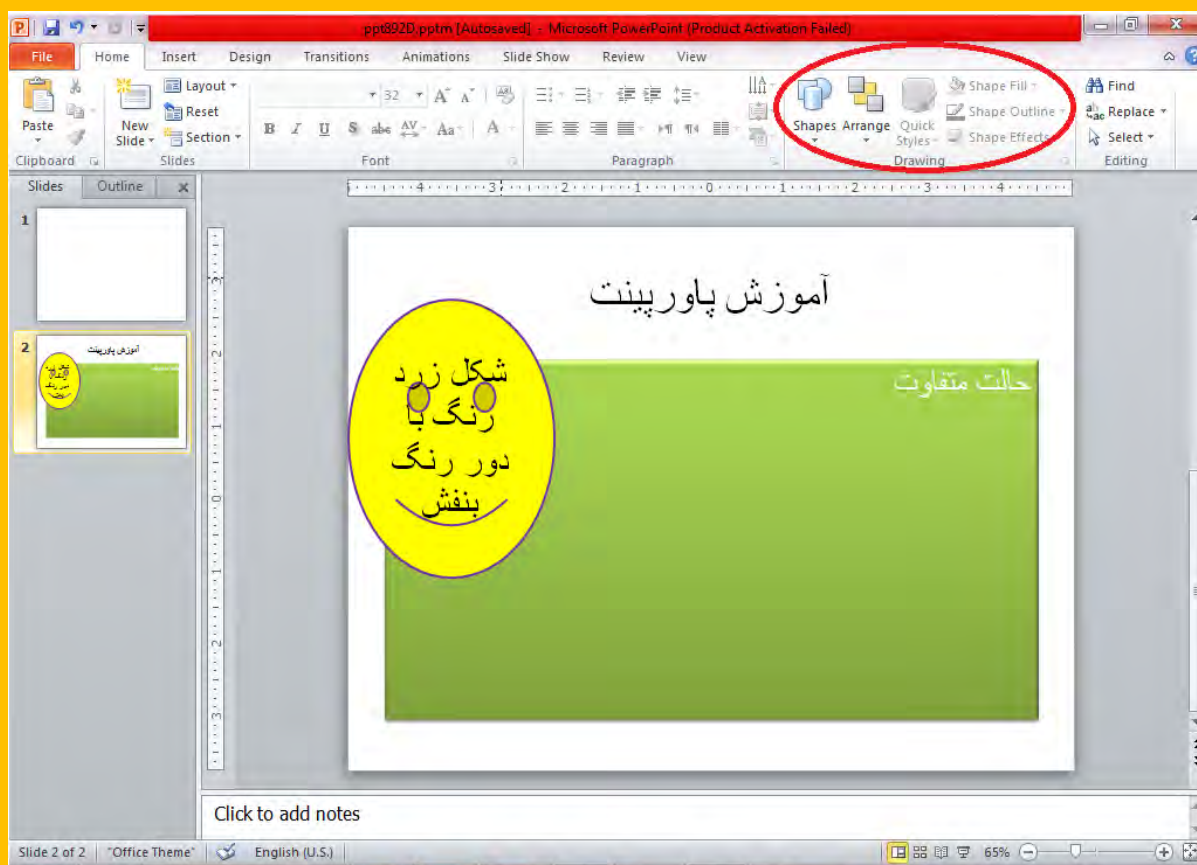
ppt892D.pptm [Autosaved] - Microsoft PowerPoint (Product Activation Failed)

File | Home | Insert | Design | Transitions | Animations | Slide Show | Review | View

Paste
Clipboard

New Slide
Layout
Reset
Section
Slides

32
B I U S abc AV Aa A
Font

Paragraph

Shapes | Arrange | Quick Styles
Shape Fill
Shape Outline
Shape Effects
Drawing

Find
Replace
Select
Editing

Slides | Outline

1

2

آموزش پاورپینت

4 3 2 1 0 1 2 3 4

آموزش پاورپینت

حالت متفاوت

شکل زرد رنگ با دور رنگ بنفش

Click to add notes

Slide 2 of 2 | "Office Theme" | English (U.S.) | 65%